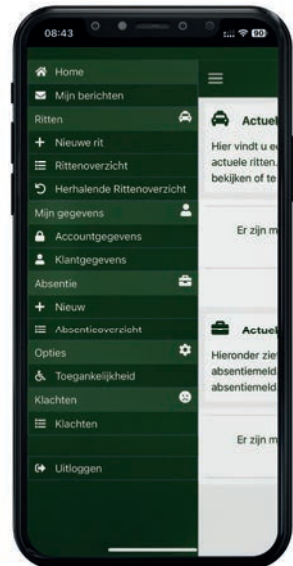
08:43

Home
Mijn berichten
Ritten
Nieuwe rit
Rittenoverzicht
Herhalende Rittenoverzicht
Mijn gegevens
Accountgegevens
Klantgegevens
Absentie
Nieuw
Absentieoverzicht
Opties
Toegankelijkheid
Klachten
Klachten
Uitloggen

Actuel
Hier vindt u e
actuele ritten.
bekijken of te

Er zijn m

Actuel
Hieronder ziet
absentiemeld
absentiemeld

Er zijn m